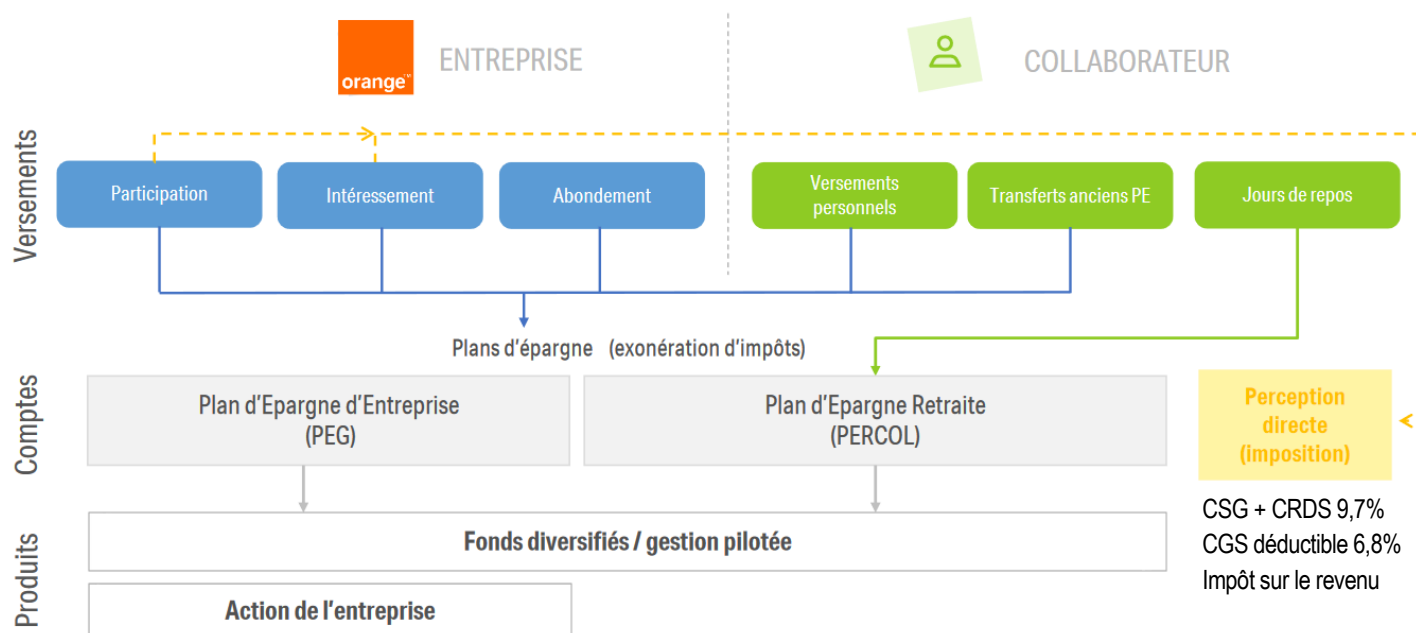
orange™ ENTREPRISE

COLLABORATEUR

Versements

Participation

Intéressement

Abondement

Versements personnels

Transferts anciens PE

Jours de repos

Plans d'épargne (exonération d'impôts)

Comptes

Plan d'Epargne d'Entreprise (PEG)

Plan d'Epargne Retraite (PERCOL)

Perception directe (imposition)

CSG + CRDS 9,7%
CGS déductible 6,8%
Impôt sur le revenu

Produits

Fonds diversifiés / gestion pilotée

Action de l'entreprise